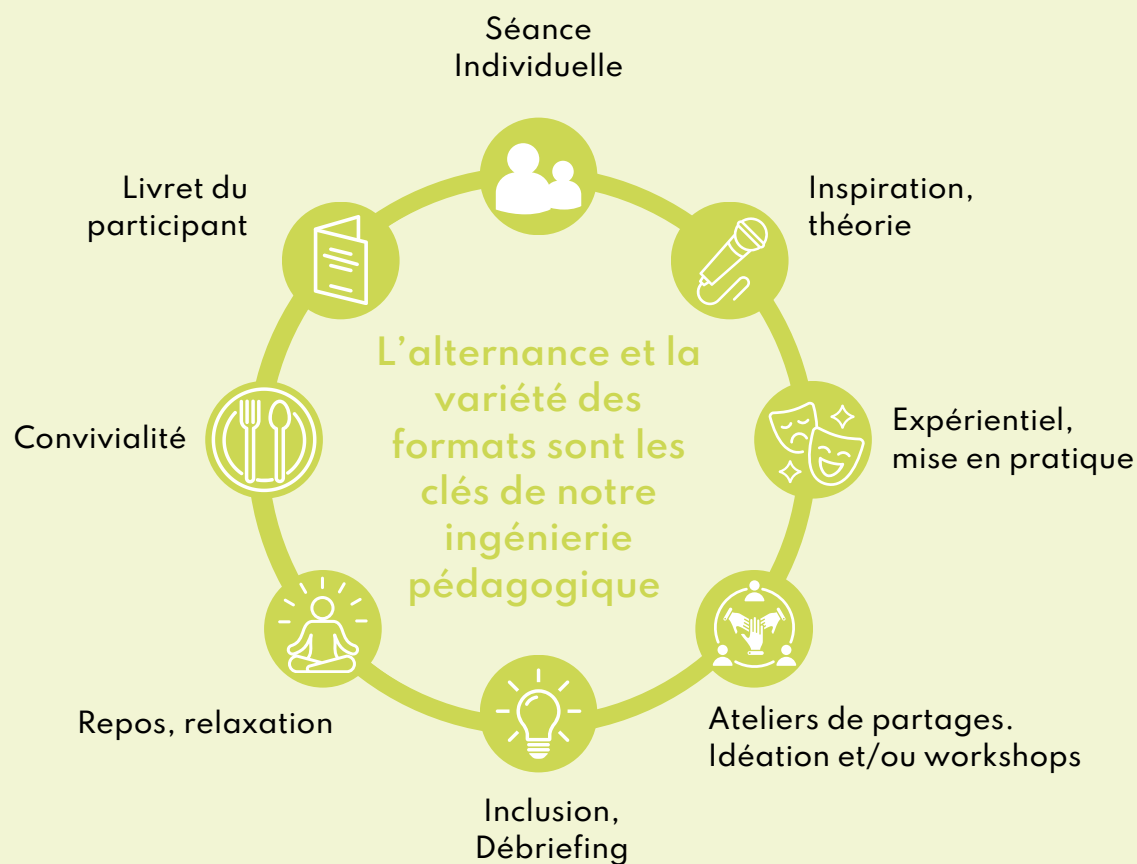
Séance Individuelle

Inspiration, théorie

Expérientiel, mise en pratique

Ateliers de partages. Idéation et/ou workshops

Inclusion, Débriefing

Repos, relaxation

Convivialité

Livret du participant

L'alternance et la variété des formats sont les clés de notre ingénierie pédagogique